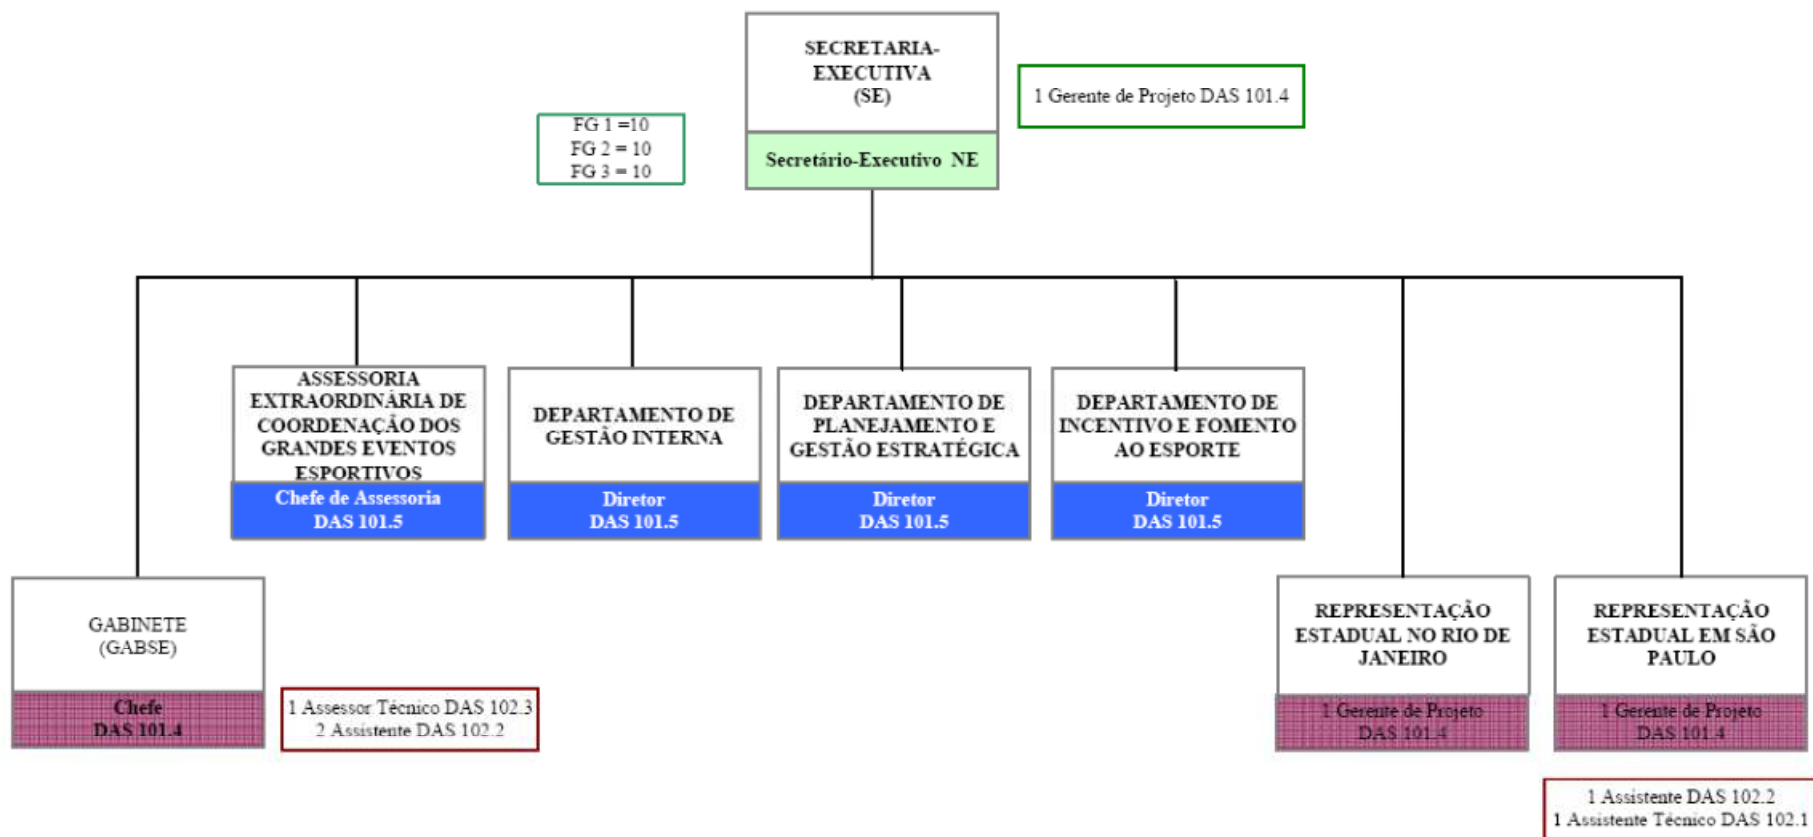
SECRETARIA-EXECUTIVA (SE)

Secretário-Executivo NE

FG 1 =10
FG 2 = 10
FG 3 = 10

1 Gerente de Projeto DAS 101.4

ASSESSORIA EXTRAORDINÁRIA DE COORDENAÇÃO DOS GRANDES EVENTOS ESPORTIVOS

Chefe de Assessoria
DAS 101.5

DEPARTAMENTO DE GESTÃO INTERNA

Diretor
DAS 101.5

DEPARTAMENTO DE PLANEJAMENTO E GESTÃO ESTRATÉGICA

Diretor
DAS 101.5

DEPARTAMENTO DE INCENTIVO E FOMENTO AO ESPORTE

Diretor
DAS 101.5

GABINETE (GABSE)

Chefe
DAS 101.4

1 Assessor Técnico DAS 102.3
2 Assistente DAS 102.2

REPRESENTAÇÃO ESTADUAL NO RIO DE JANEIRO

1 Gerente de Projeto
DAS 101.4

REPRESENTAÇÃO ESTADUAL EM SÃO PAULO

1 Gerente de Projeto
DAS 101.4

1 Assistente DAS 102.2
1 Assistente Técnico DAS 102.1